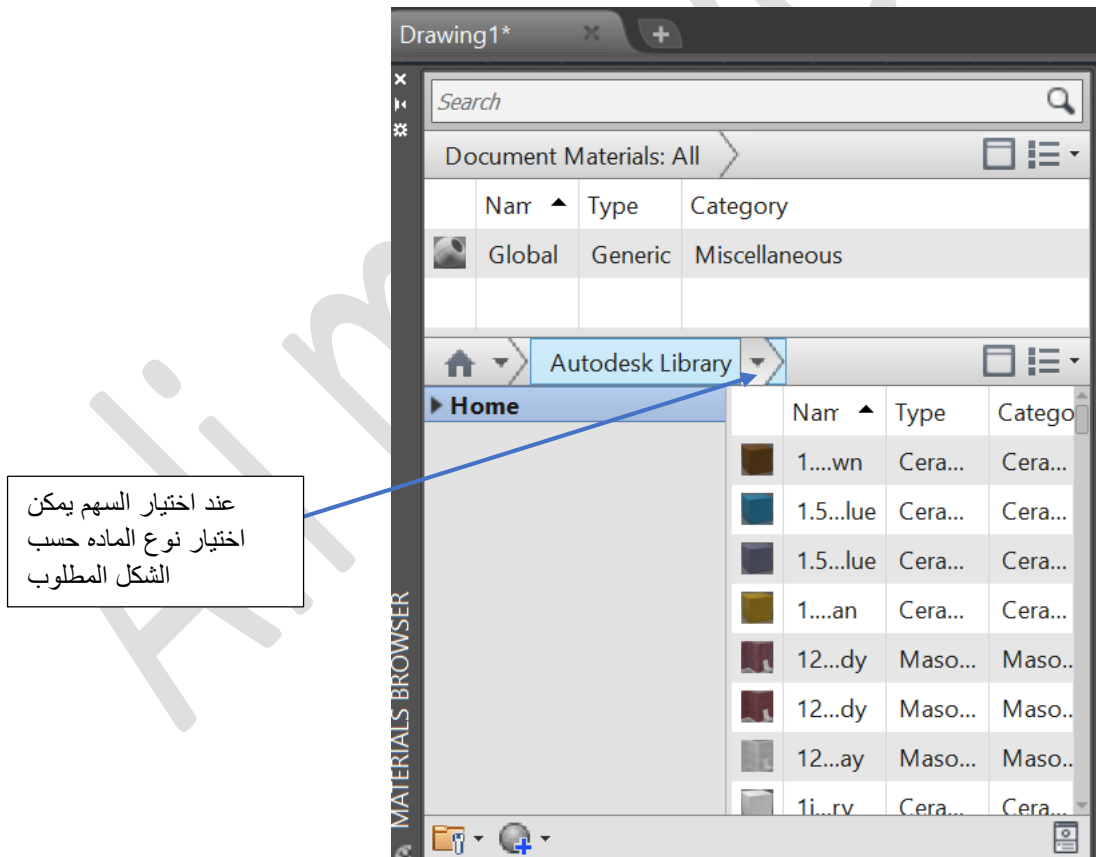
Drawing1*

Search

Document Materials: All

| | Nam | Type | Category |
|---|---|---|---|
| | Global | Generic | Miscellaneous |

Autodesk Library

Home

| | Nam | Type | Catego |
|---|---|---|---|
| | 1....wn | Cera... | Cera... |
| | 1.5...lue | Cera... | Cera... |
| | 1.5...lue | Cera... | Cera... |
| | 1....an | Cera... | Cera... |
| | 12...dy | Maso... | Maso... |
| | 12...dy | Maso... | Maso... |
| | 12...ay | Maso... | Maso... |
| | 1i...ry | Cera... | Cera... |

MATERIALS BROWSER

عند اختيار السهم يمكن اختيار نوع الماده حسب الشكل المطلوب